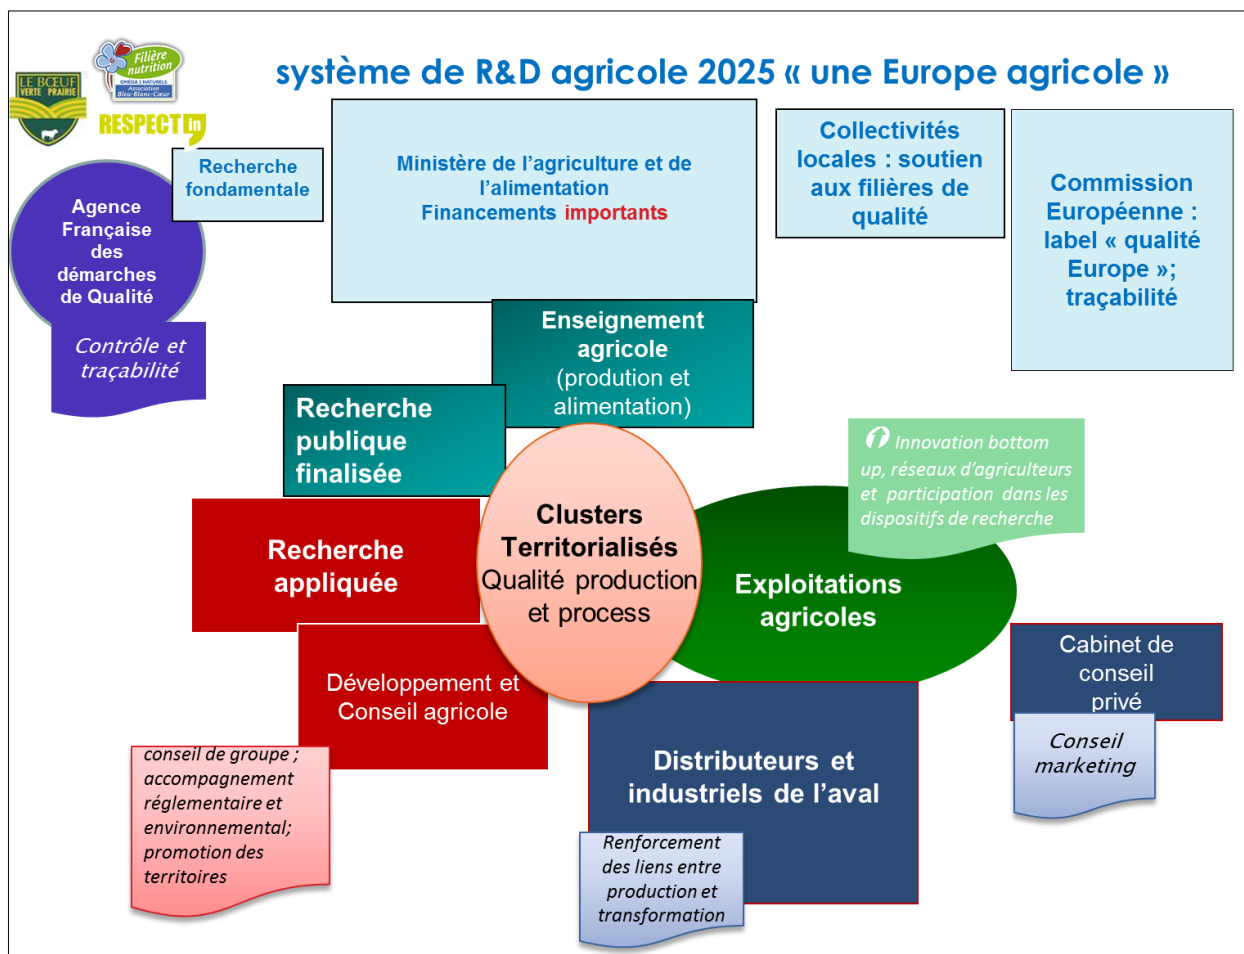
LE BŒUF VERTE PRAIRIE

Filière nutrition

OMÉGA 3 NATURELS Association Bleu-Blanc-Cœur

RESPECT in

système de R&D agricole 2025 « une Europe agricole »

Recherche fondamentale

Agence Française des démarches de Qualité

Contrôle et traçabilité

Ministère de l'agriculture et de l'alimentation
Financements importants

Collectivités locales : soutien aux filières de qualité

Commission Européenne : label « qualité Europe »; traçabilité

Enseignement agricole (prodution et alimentation)

Recherche publique finalisée

Innovation bottom up, réseaux d'agriculteurs et participation dans les dispositifs de recherche

Recherche appliquée

Clusters Territorialisés
Qualité production et process

Exploitations agricoles

Cabinet de conseil privé

Conseil marketing

Développement et Conseil agricole

conseil de groupe ; accompagnement réglementaire et environnemental; promotion des territoires

Distributeurs et industriels de l'aval

Renforcement des liens entre production et transformation